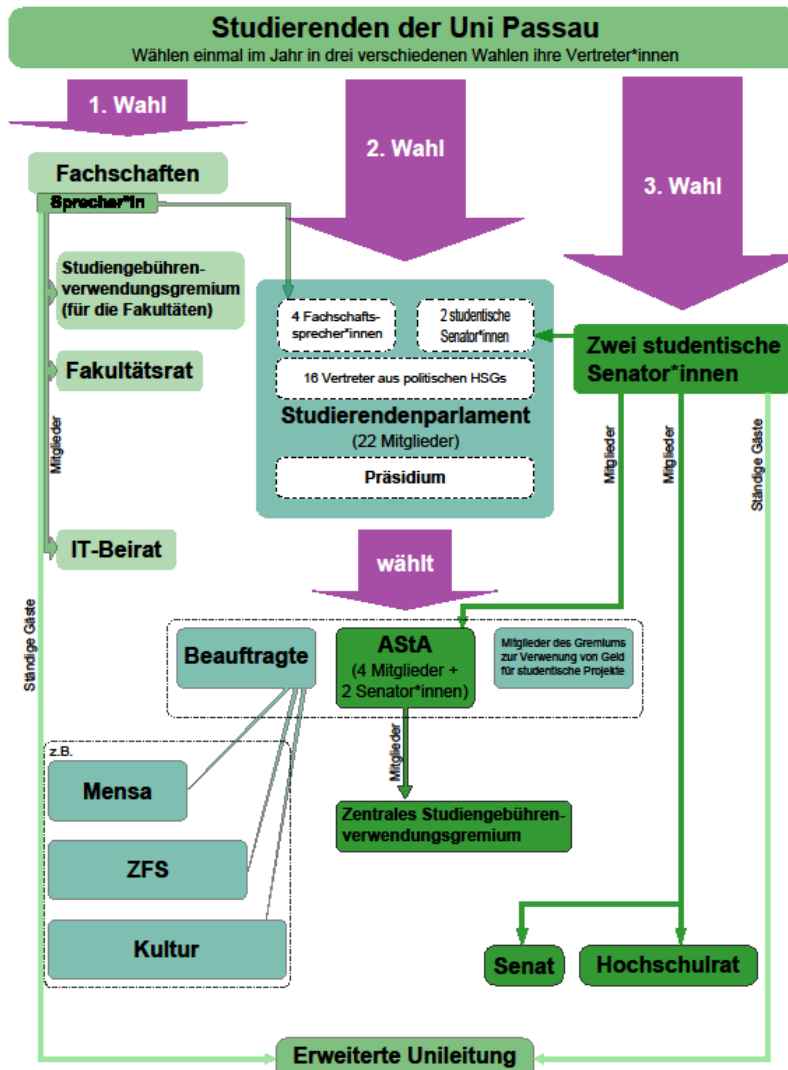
Studierenden der Uni Passau
Wählen einmal im Jahr in drei verschiedenen Wahlen ihre Vertreter*innen

1. Wahl

2. Wahl

3. Wahl

Fachschaften
Sprecher*in

Studiengebührenverwendungsgremium (für die Fakultäten)

Fakultätsrat

Mitglieder

IT-Beirat

Ständige Gäste

4 Fachschaftssprecher*innen

2 studentische Senator*innen

16 Vertreter aus politischen HSGs

Studierendenparlament
(22 Mitglieder)

Präsidium

Zwei studentische Senator*innen

Mitglieder

Mitglieder

Ständige Gäste

wählt

Beauftragte

AStA
(4 Mitglieder + 2 Senator*innen)

Mitglieder des Gremiums zur Verwenung von Geld für studentische Projekte

z.B.

Mensa

ZFS

Kultur

Mitglieder

Zentrales Studiengebührenverwendungsgremium

Senat

Hochschulrat

Erweiterte Unileitung